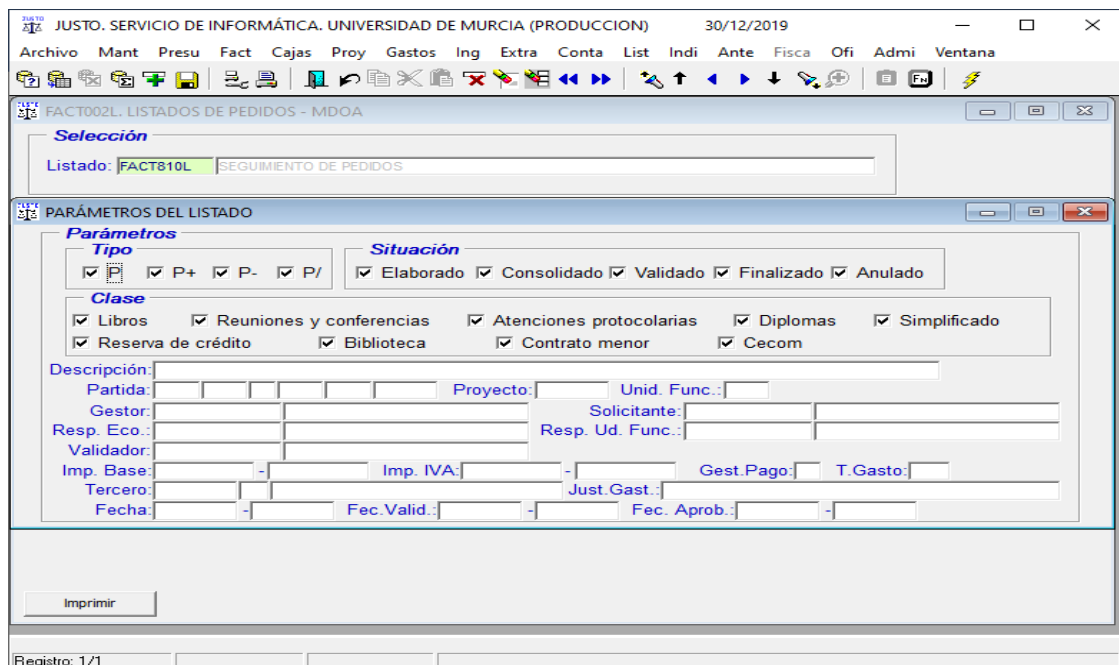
JUSTO. SERVICIO DE INFORMÁTICA. UNIVERSIDAD DE MURCIA (PRODUCCION) 30/12/2019

Archivo Mant Presu Fact Cajas Proy Gastos Ing Extra Conta List Indi Ante Fisca Ofi Admi Ventana

FACT002L. LISTADOS DE PEDIDOS - MDOA

Selección

Listado: FACT810L SEGUIMIENTO DE PEDIDOS

PARÁMETROS DEL LISTADO

Parámetros

Tipo

☑ P ☑ P+ ☑ P- ☑ P/

Situación

☑ Elaborado ☑ Consolidado ☑ Validado ☑ Finalizado ☑ Anulado

Clase

☑ Libros ☑ Reuniones y conferencias ☑ Atenciones protocolarias ☑ Diplomas ☑ Simplificado

☑ Reserva de crédito ☑ Biblioteca ☑ Contrato menor ☑ Cecom

Descripción:

Partida: Proyecto: Unid. Func.:

Gestor: Solicitante:

Resp. Eco.: Resp. Ud. Func.:

Validador:

Imp. Base: - Imp. IVA: - Gest.Pago: T.Gasto:

Tercero: Just.Gast.:

Fecha: - Fec.Valid.: - Fec. Aprob.: -

Imprimir

Registro: 1/1